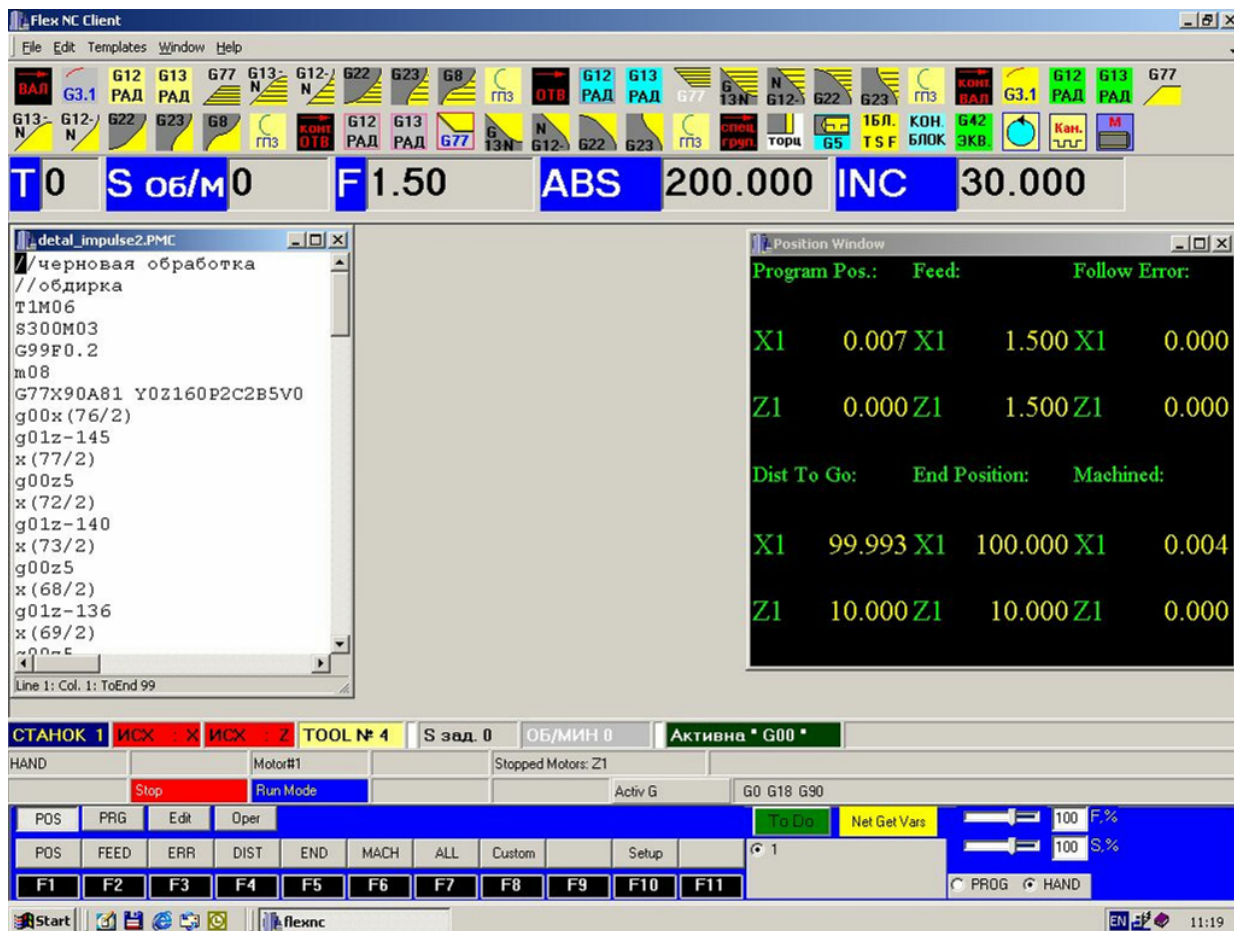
Flex NC Client

File Edit Templates Window Help

ВАЛ G3.1 G12 РАД G13 РАД G77 G13 N G12 N G22 G23 G8 ГПЗ ОТВ G12 РАД G13 РАД G77 G 13N N G12 G22 G23 ГПЗ КОНТ ВАЛ G3.1 G12 РАД G13 РАД G77

G13 N G12 N G22 G23 G8 ГПЗ КОНТ ОТВ G12 РАД G13 РАД G77 G 13N N G12 G22 G23 ГПЗ СПЕЦ ГРУП. ТОРЦ G5 1БЛ. TSF КОН. БЛОК G42 ЭКВ. Кан. M

T 0 S об/м 0 F 1.50 ABS 200.000 INC 30.000

detal_impulse2.PMC

//черновая обработка
//обдирка
T1M06
S300M03
G99F0.2
m08
G77X90A81 Y0Z160P2C2B5V0
g00x(76/2)
g01z-145
x(77/2)
g00z5
x(72/2)
g01z-140
x(73/2)
g00z5
x(68/2)
g01z-136
x(69/2)
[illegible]

Line 1: Col. 1: ToEnd 99

Position Window

Program Pos.: Feed: Follow Error:

X1 0.007 X1 1.500 X1 0.000

Z1 0.000 Z1 1.500 Z1 0.000

Dist To Go: End Position: Machined:

X1 99.993 X1 100.000 X1 0.004

Z1 10.000 Z1 10.000 Z1 0.000

СТАНОК 1 ИСХ : X ИСХ : Z TOOL № 4 S зад. 0 ОБ/МИН 0 Активна " G00 "

HAND Motor#1 Stopped Motors: Z1

Stop Run Mode Activ G G0 G18 G90

POS PRG Edit Oper To Do Net Get Vars 100 F,% 100 S,%

POS FEED ERR DIST END MACH ALL Custom Setup 1

F1 F2 F3 F4 F5 F6 F7 F8 F9 F10 F11 PROG HAND

Start flexnc EN 11:19